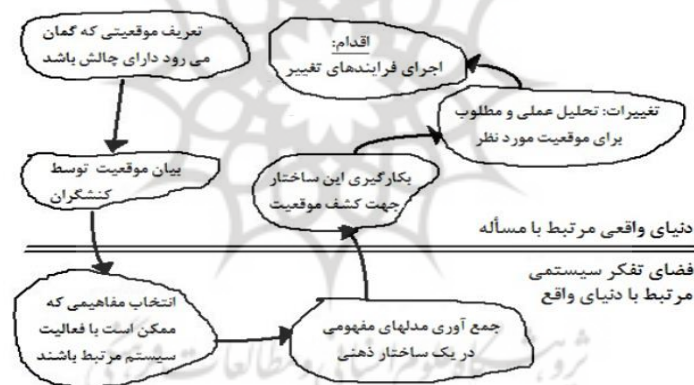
تعریف موقعیتی که گمان می رود دارای چالش باشد

اقدام:
اجرای فرایندهای تغییر

تغییرات: تحلیل عملی و مطلوب برای موقعیت مورد نظر

بیان موقعیت توسط کنشگران

بکارگیری این ساختار جهت کشف موقعیت

دنیای واقعی مرتبط با مسأله

فضای تفکر سیستمی مرتبط با دنیای واقع

انتخاب مفاهیمی که ممکن است با فعالیت سیستم مرتبط باشند

جمع آوری مدلهای مفهومی در یک ساختار ذهنی